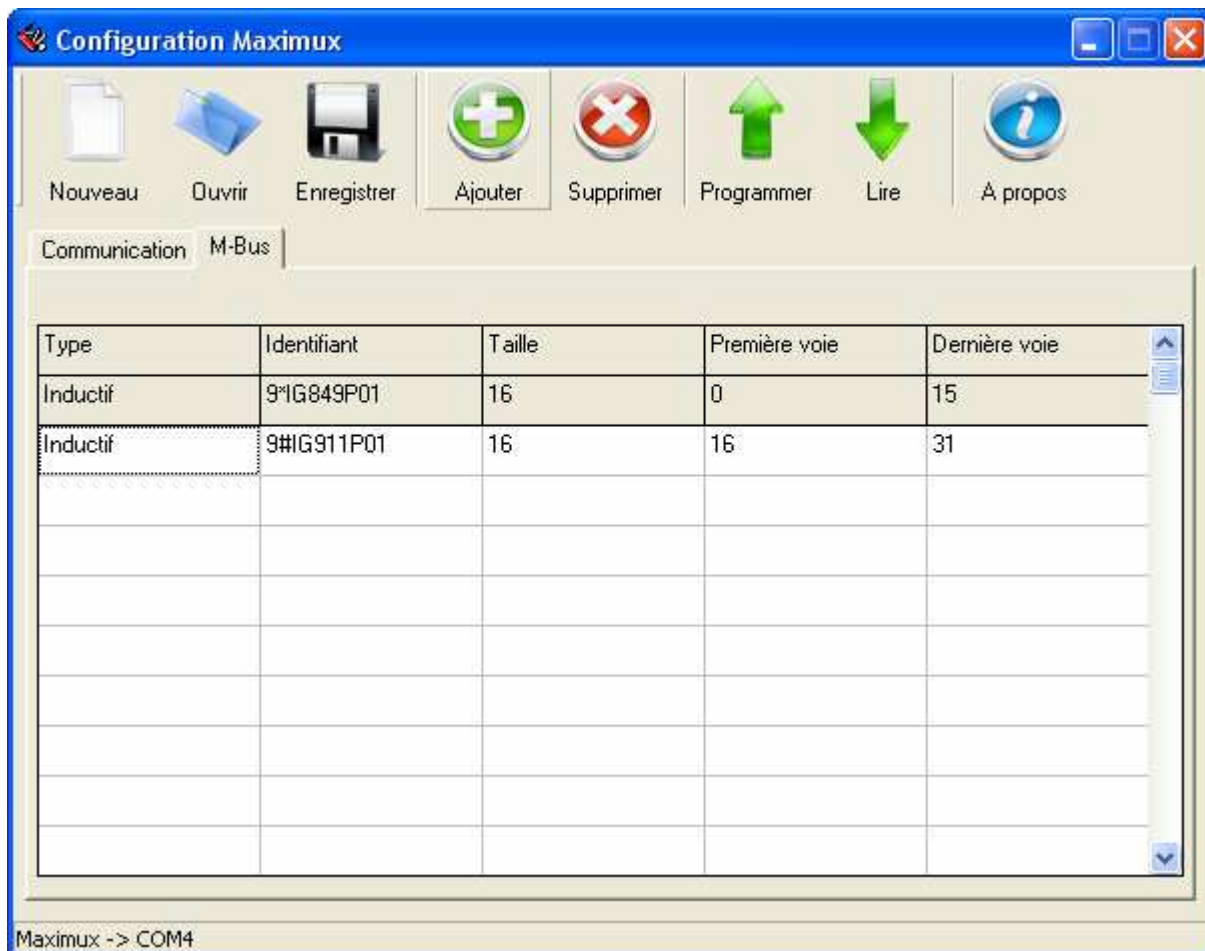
Configuration Maximux

Nouveau Ouvrir Enregistrer Ajouter Supprimer Programmer Lire A propos

Communication M-Bus

| Type | Identifiant | Taille | Première voie | Dernière voie |
|---|---|---|---|---|
| Inductif | 9*IG849P01 | 16 | 0 | 15 |
| Inductif | 9#IG911P01 | 16 | 16 | 31 |
| | | | | |
| | | | | |
| | | | | |
| | | | | |
| | | | | |
| | | | | |
| | | | | |
| | | | | |

Maximux -> COM4